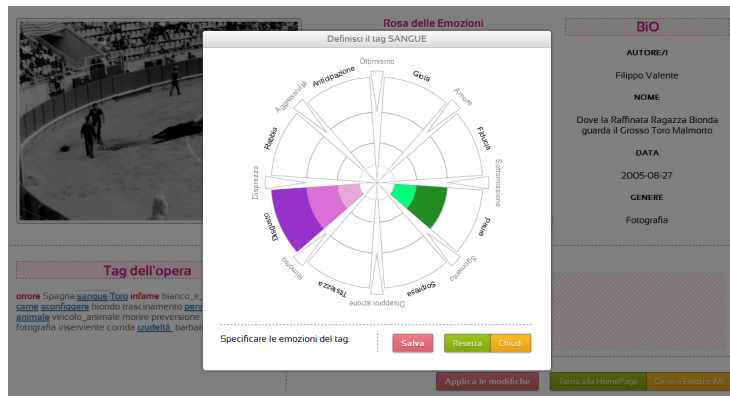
Rosa delle Emozioni

BiO

AUTORE/I

Filippo Valente

NOME

Dove la Raffinata Ragazza Bionda guarda il Grosso Toro Malmorto

DATA

2005-08-27

GENERE

Fotografia

Tag dell'opera

orrore Spagna sangue Toro infame bianco_e_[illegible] carne sconfiggere biondo trascinamento perv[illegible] animale veicolo_animale morire preversione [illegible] fotografia inserviente corrida crudeltà barba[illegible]

Definisci il tag SANGUE

Ottimismo
Gioia
Amore
Fiducia
Sottomissione
Paura
Spavento
Sorpresa
Disapprovazione
Tristezza
Rimorso
Disgusto
Disprezzo
Rabbia
Aggressività
Anticipazione

Specificare le emozioni del tag.

Salva

Resetta

Chiudi

Applica le modifiche

Torna alla HomePage

Genera EmotionML